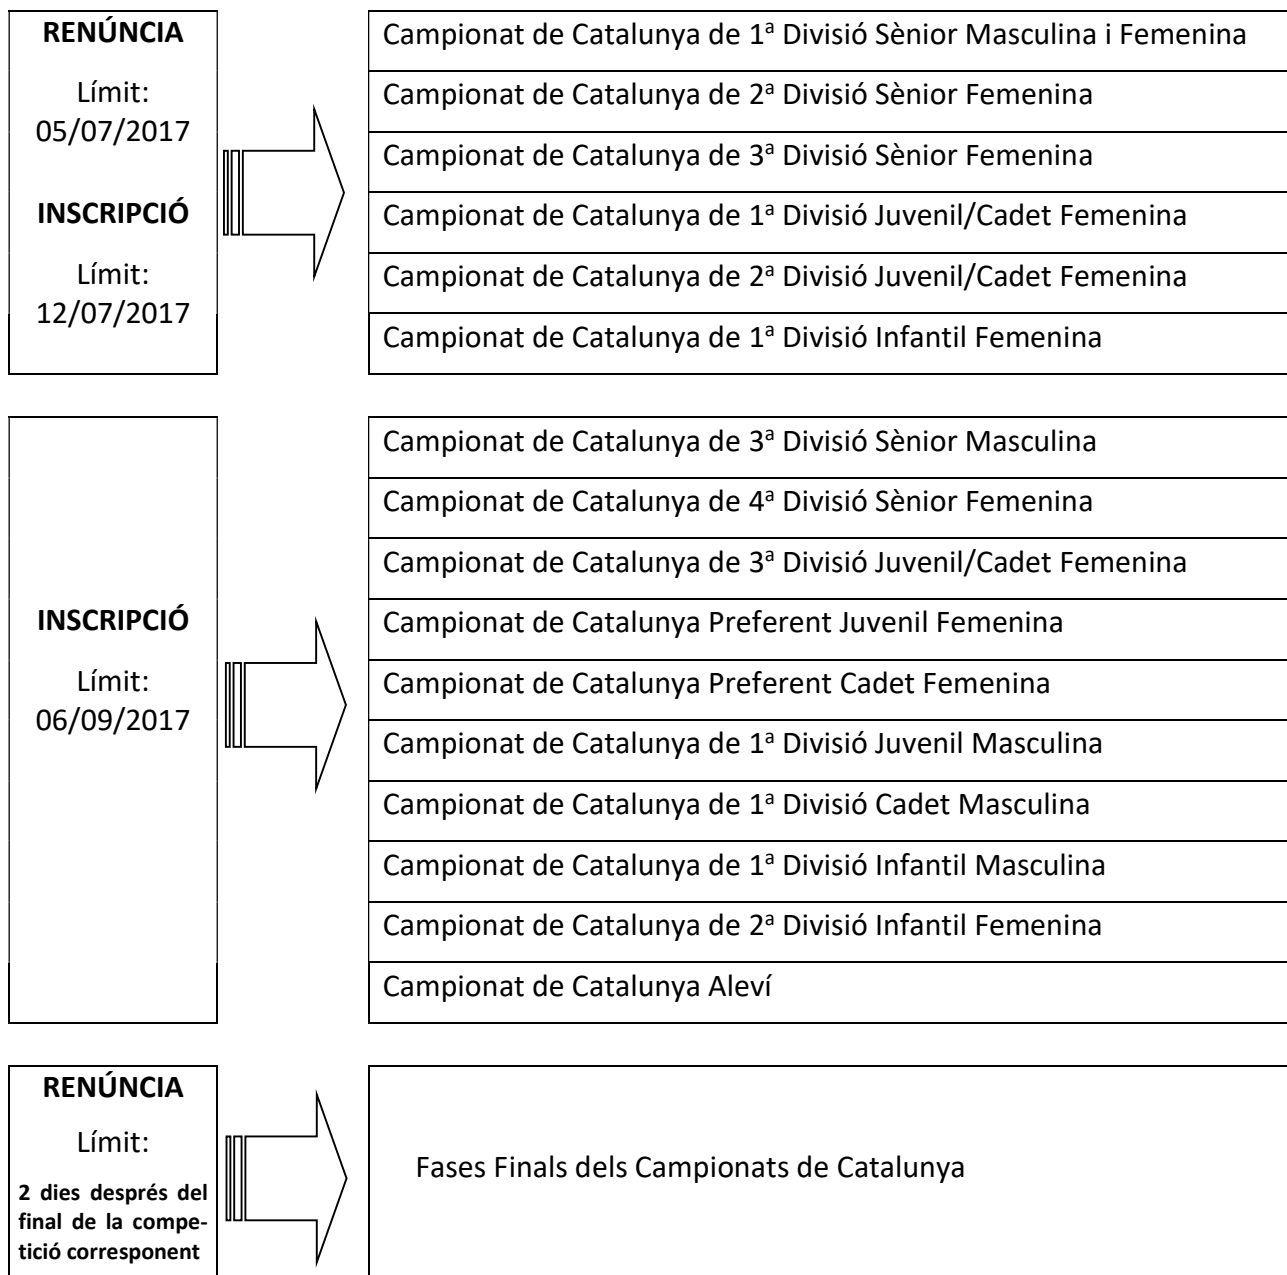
RENÚNCIA

Límit:
05/07/2017

INSCRIPCIÓ

Límit:
12/07/2017

Campionat de Catalunya de 1ª Divisió Sènior Masculina i Femenina
Campionat de Catalunya de 2ª Divisió Sènior Femenina
Campionat de Catalunya de 3ª Divisió Sènior Femenina
Campionat de Catalunya de 1ª Divisió Juvenil/Cadet Femenina
Campionat de Catalunya de 2ª Divisió Juvenil/Cadet Femenina
Campionat de Catalunya de 1ª Divisió Infantil Femenina

INSCRIPCIÓ

Límit:
06/09/2017

Campionat de Catalunya de 3ª Divisió Sènior Masculina
Campionat de Catalunya de 4ª Divisió Sènior Femenina
Campionat de Catalunya de 3ª Divisió Juvenil/Cadet Femenina
Campionat de Catalunya Preferent Juvenil Femenina
Campionat de Catalunya Preferent Cadet Femenina
Campionat de Catalunya de 1ª Divisió Juvenil Masculina
Campionat de Catalunya de 1ª Divisió Cadet Masculina
Campionat de Catalunya de 1ª Divisió Infantil Masculina
Campionat de Catalunya de 2ª Divisió Infantil Femenina
Campionat de Catalunya Aleví

RENÚNCIA

Límit:

2 dies després del final de la competició corresponent

Fases Finals dels Campionats de Catalunya